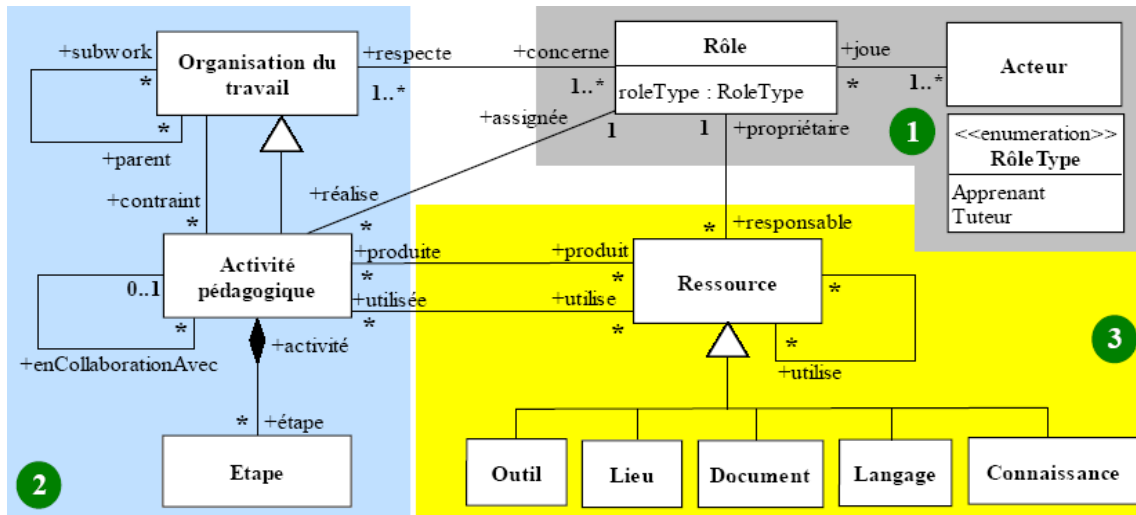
+subwork
Organisation du travail
*
*
+parent
+respecte
1..*
+concerne
1..*
Rôle
roleType : RoleType
+joue
*
1..*
Acteur
1
<<enumeration>>
RôleType
Apprenant
Tuteur
+assignée
1
1
+propriétaire
+contraint
*
+réalise
*
*
+responsable
Activité pédagogique
+produite
*
+produit
*
Ressource
*
0..1
+utilisée
*
+utilise
*
*
3
*
+activité
+enCollaborationAvec
+utilise
*
+étape
Etape
2
Outil
Lieu
Document
Langage
Connaissance